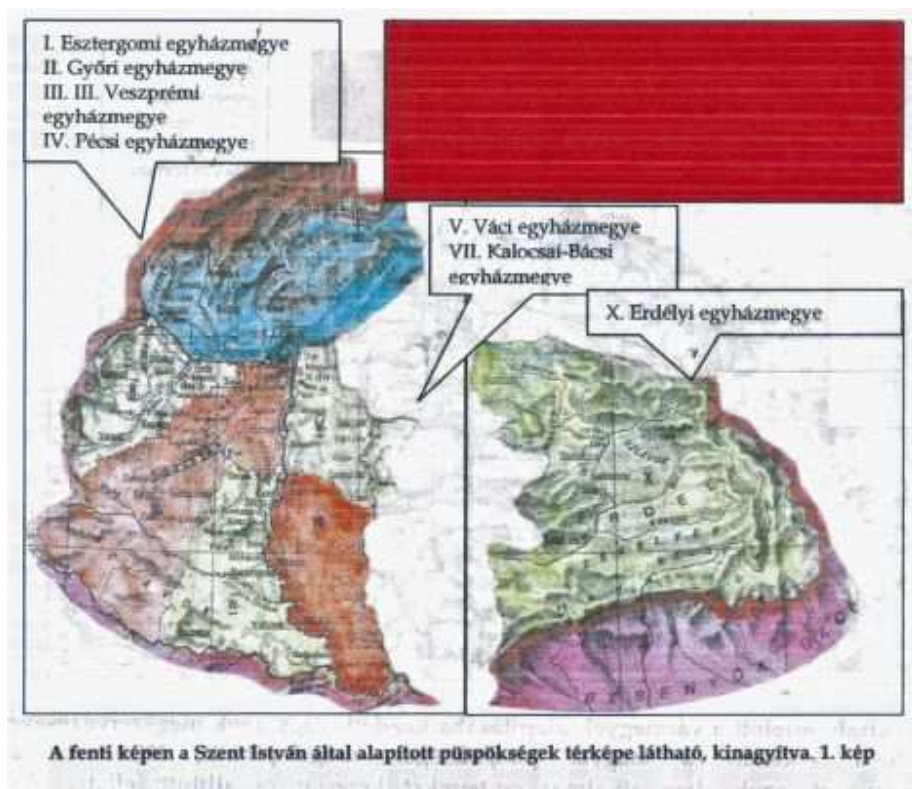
I. Esztergomi egyházmegye
II. Győri egyházmegye
III. III. Veszprémi egyházmegye
IV. Pécsi egyházmegye

V. Váci egyházmegye
VII. Kalocsai-Bácsi egyházmegye

X. Erdélyi egyházmegye

A fenti képen a Szent István által alapított püspökségek térképe látható, kinagyítva. 1. kép